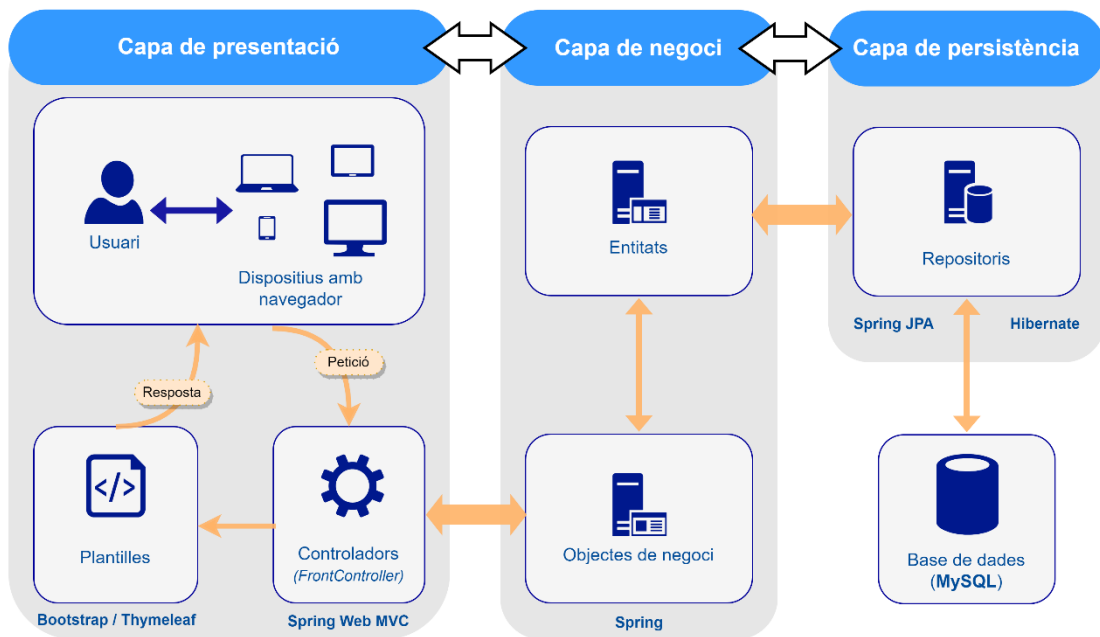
Capa de presentació

Capa de negoci

Capa de persistència

Usuari

Dispositius amb navegador

Resposta

Petició

Plantilles

Controladors
(FrontController)

Bootstrap / Thymeleaf

Spring Web MVC

Entitats

Objectes de negoci

Spring

Repositoris

Spring JPA

Hibernate

Base de dades
(MySQL)